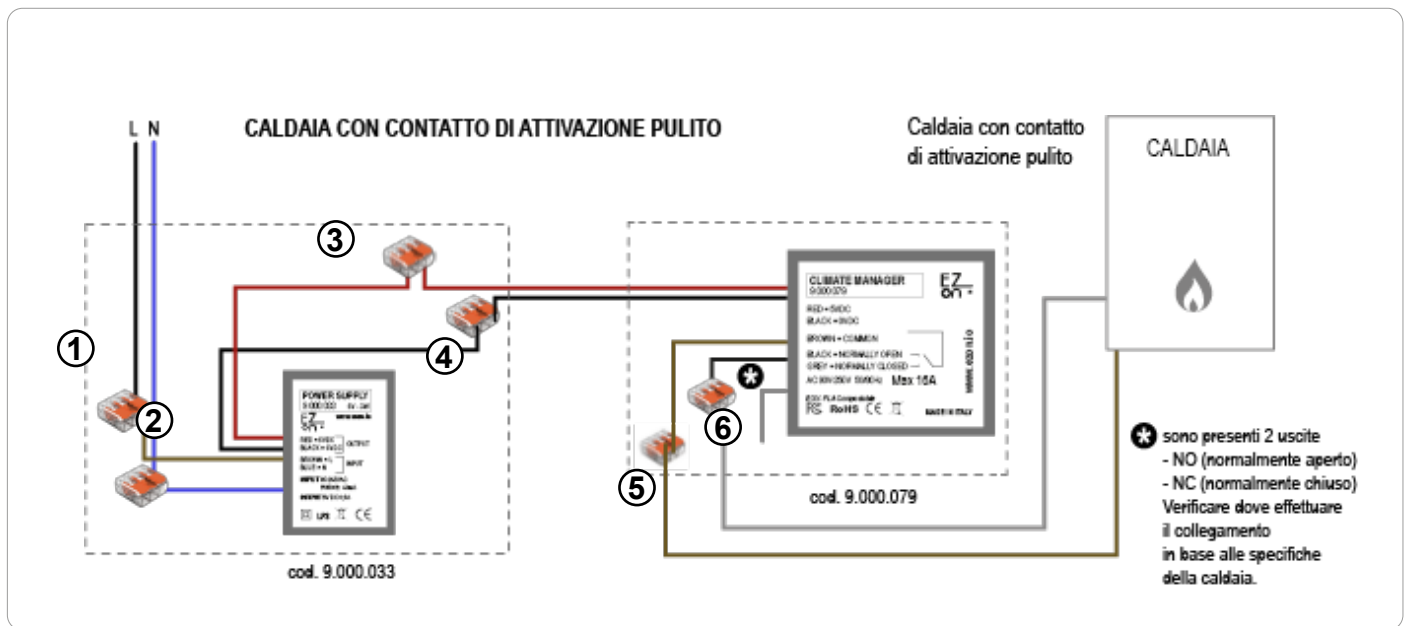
L N

CALDAIA CON CONTATTO DI ATTIVAZIONE PULITO

Caldaia con contatto di attivazione pulito

CALDAIA

③

①

④

②

POWER SUPPLY
9.000.033 5V - 2W
www.ezo.it

EZ on

RED = 5VDC
BLACK = 0VDC OUTPUT

BROWN = L
BLUE = N INPUT

INPUT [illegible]
OUTPUT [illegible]

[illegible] CE

cod. 9.000.033

CLIMATE MANAGER
9.000.079

EZ on

RED = 5VDC
BLACK = 0VDC

BROWN = COMMON
BLACK = NORMALLY OPEN
GREY = NORMALLY CLOSED
AC 90V/250V 50/60Hz Max 16A

www.ezo.it

EZO PLA Compatible
FS RoHS CE
MADE IN ITALY

⑥

⑤

cod. 9.000.079

sono presenti 2 uscite
- NO (normalmente aperto)
- NC (normalmente chiuso)
Verificare dove effettuare il collegamento in base alle specifiche della caldaia.